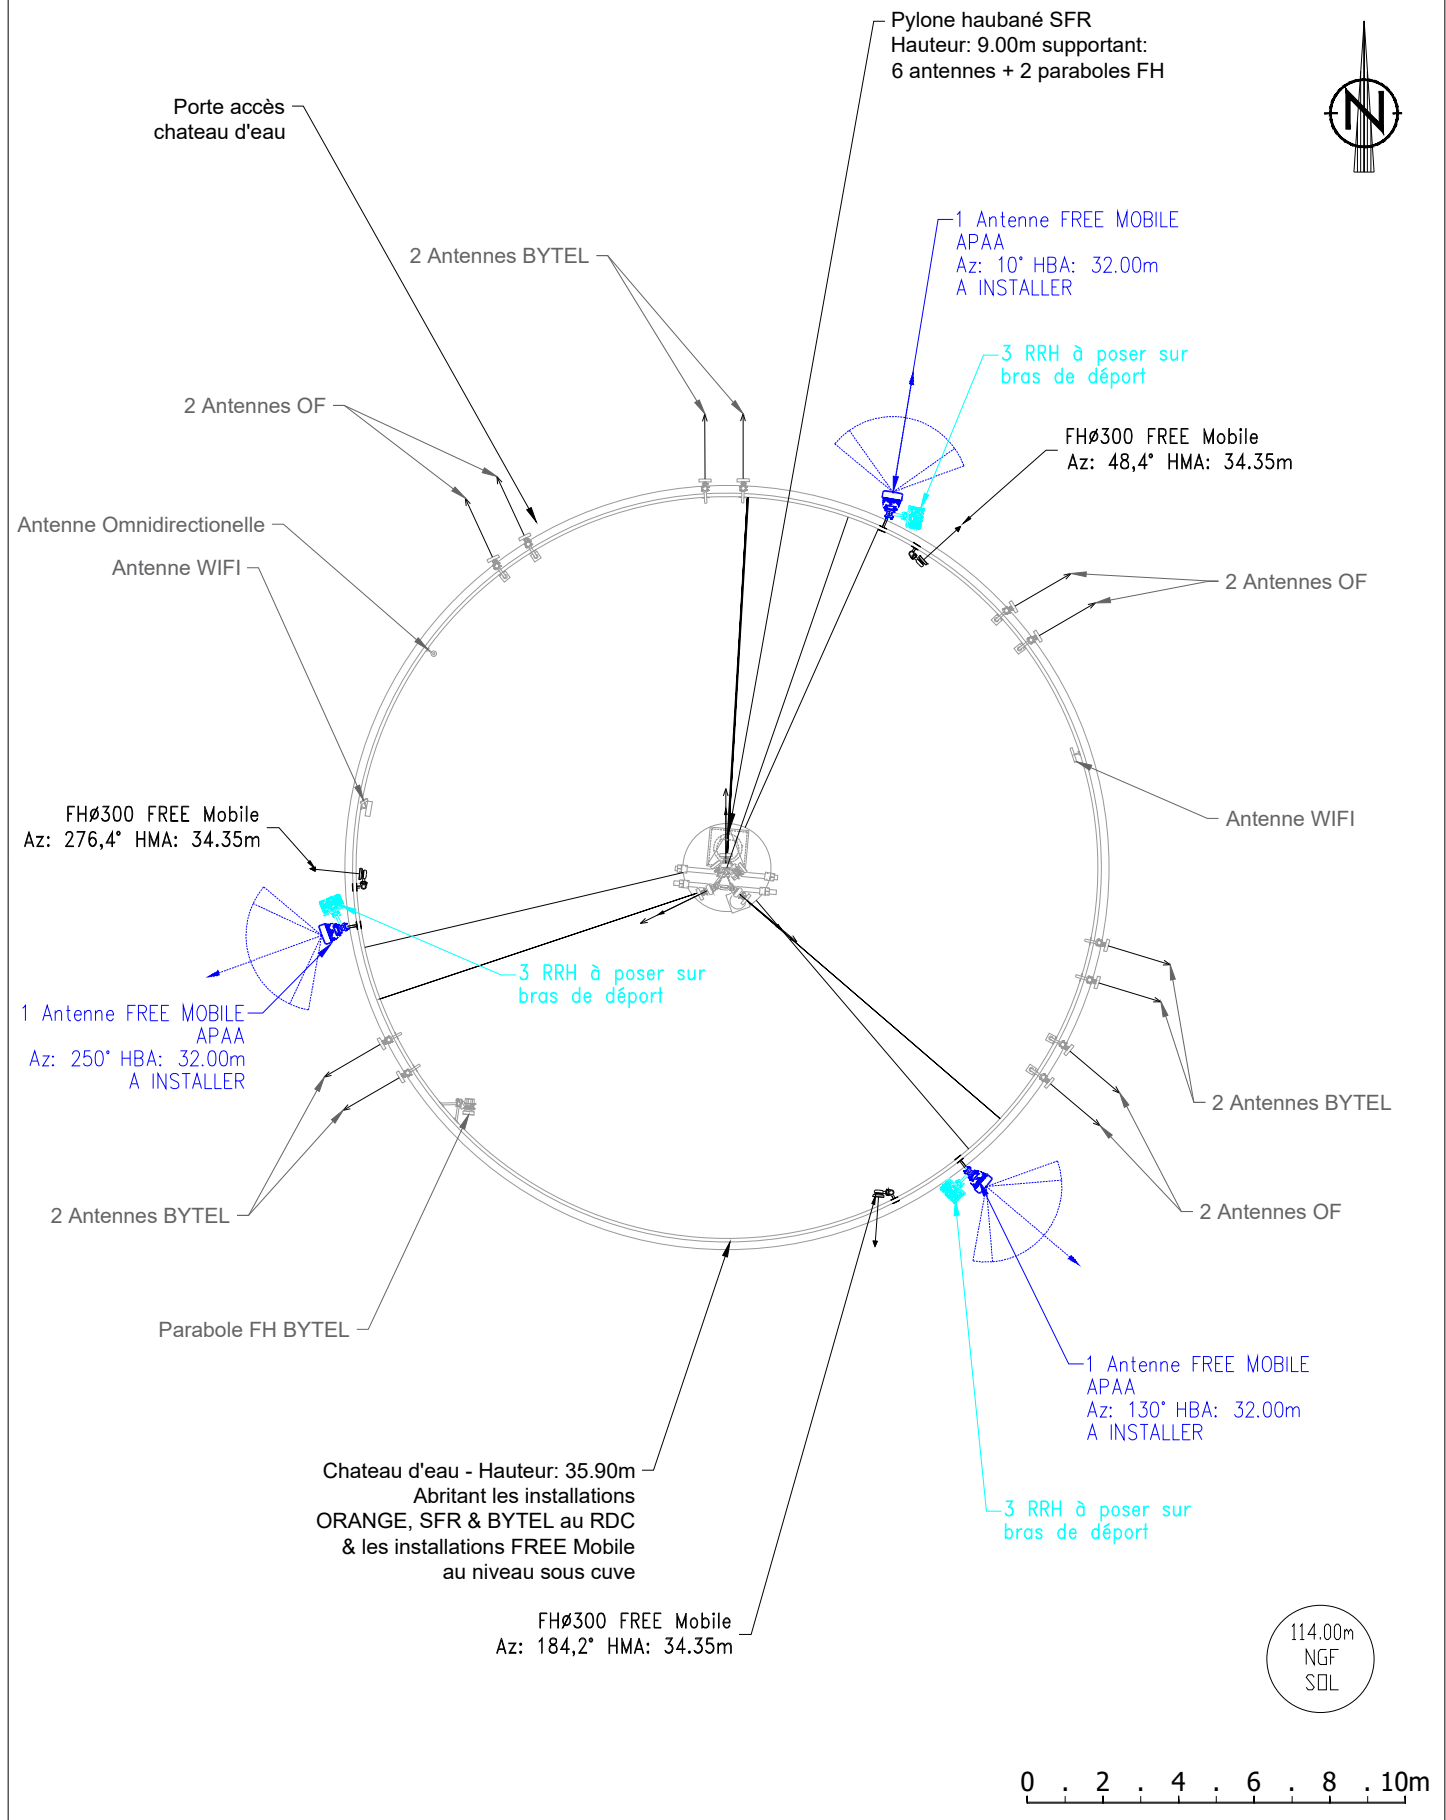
Pylone haubané SFR
Hauteur: 9.00m supportant:
6 antennes + 2 paraboles FH

N

Porte accès
chateau d'eau

2 Antennes BYTEL

1 Antenne FREE MOBILE
APAA
Az: 10° HBA: 32.00m
A INSTALLER

3 RRH à poser sur
bras de déport

FHø300 FREE Mobile
Az: 48,4° HMA: 34.35m

2 Antennes OF

Antenne Omnidirectionelle

Antenne WIFI

2 Antennes OF

Antenne WIFI

FHø300 FREE Mobile
Az: 276,4° HMA: 34.35m

3 RRH à poser sur
bras de déport

1 Antenne FREE MOBILE
APAA
Az: 250° HBA: 32.00m
A INSTALLER

2 Antennes BYTEL

2 Antennes BYTEL

2 Antennes OF

Parabole FH BYTEL

1 Antenne FREE MOBILE
APAA
Az: 130° HBA: 32.00m
A INSTALLER

Chateau d'eau - Hauteur: 35.90m
Abritant les installations
ORANGE, SFR & BYTEL au RDC
& les installations FREE Mobile
au niveau sous cuve

3 RRH à poser sur
bras de déport

FHø300 FREE Mobile
Az: 184,2° HMA: 34.35m

114.00m
NGF
SOL

0 . 2 . 4 . 6 . 8 . 10m